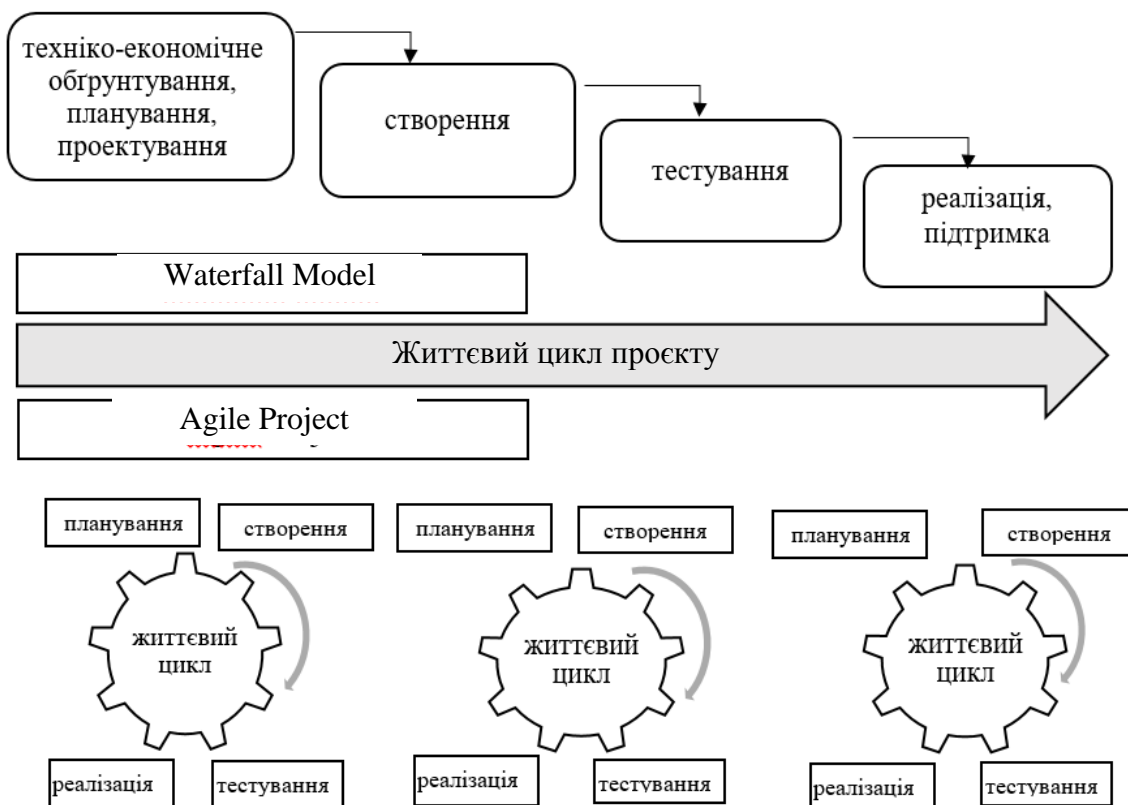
техніко-економічне обґрунтування, планування, проектування

створення

тестування

реалізація, підтримка

Waterfall Model

Життєвий цикл проєкту

Agile Project

планування

створення

життєвий цикл

реалізація

тестування

планування

створення

життєвий цикл

реалізація

тестування

планування

створення

життєвий цикл

реалізація

тестування